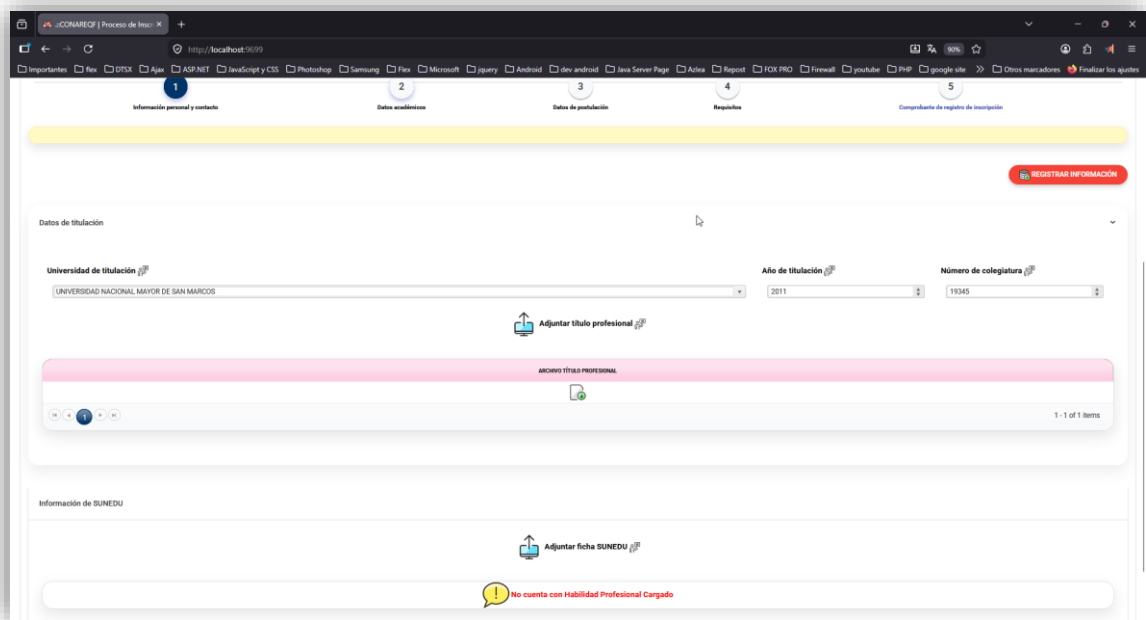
:CONAREQF | Proceso de Insc ×
+
http://localhost:9699
90%
Importantes flex DTSX Ajax ASP.NET JavaScript y CSS Photoshop Samsung Flex Microsoft jquery Android dev android Java Server Page Azlea Repost FOX PRO Firewall youtube PHP google site » Otros marcadores Finalizar los ajustes

1
Información personal y contacto
2
Datos académicos
3
Datos de postulación
4
Requisitos
5
Comprobante de registro de inscripción

REGISTRAR INFORMACIÓN

Datos de titulación

Universidad de titulación
UNIVERSIDAD NACIONAL MAYOR DE SAN MARCOS
Año de titulación
2011
Número de colegiatura
19345

Adjuntar título profesional

ARCHIVO TÍTULO PROFESIONAL

1
1 - 1 of 1 items

Información de SUNEDU

Adjuntar ficha SUNEDU

No cuenta con Habilidad Profesional Cargado